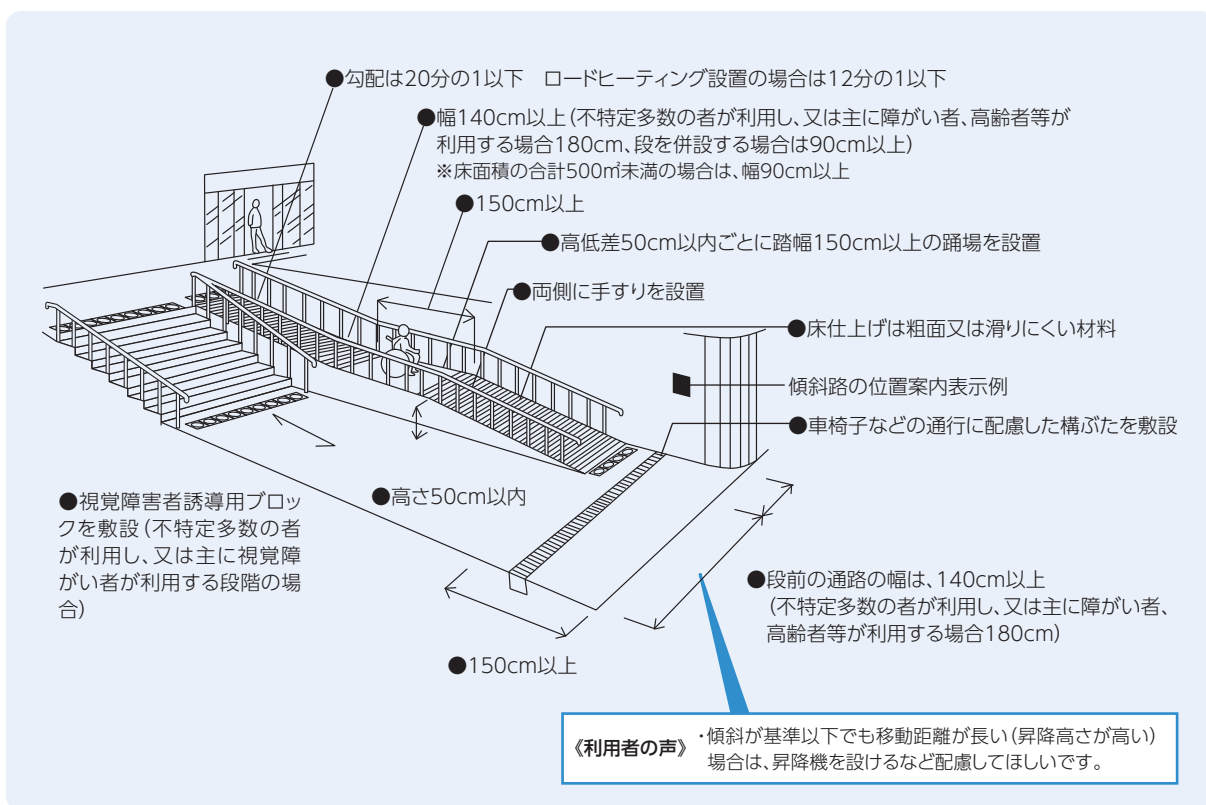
●勾配は20分の1以下　ロードヒーティング設置の場合は12分の1以下

●幅140cm以上（不特定多数の者が利用し、又は主に障がい者、高齢者等が利用する場合180cm、段を併設する場合は90cm以上）
※床面積の合計500㎡未満の場合は、幅90cm以上

●150cm以上

●高低差50cm以内ごとに踏幅150cm以上の踊場を設置

●両側に手すりを設置

●床仕上げは粗面又は滑りにくい材料

傾斜路の位置案内表示例

●車椅子などの通行に配慮した構ぶたを敷設

●視覚障害者誘導用ブロックを敷設（不特定多数の者が利用し、又は主に視覚障がい者が利用する段階の場合）

●高さ50cm以内

●段前の通路の幅は、140cm以上
（不特定多数の者が利用し、又は主に障がい者、高齢者等が利用する場合180cm）

●150cm以上

《利用者の声》・傾斜が基準以下でも移動距離が長い（昇降高さが高い）場合は、昇降機を設けるなど配慮してほしいです。